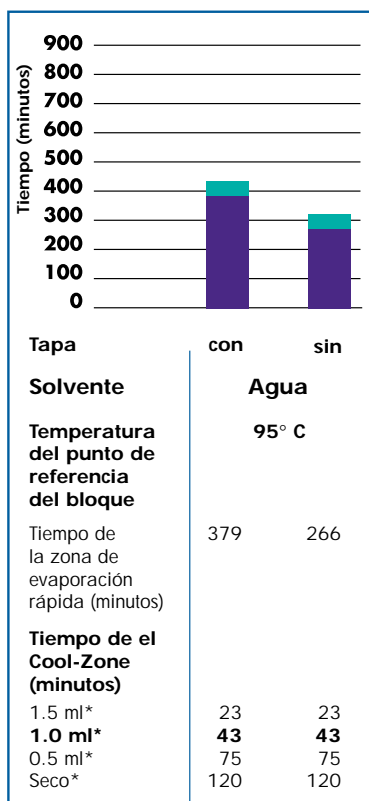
Tiempo (minutos)

900
800
700
600
500
400
300
200
100
0

| Tapa | con | sin |
|---|---|---|
| **Solvente** | **Agua** | |
| **Temperatura del punto de referencia del bloque** | **95° C** | |
| Tiempo de la zona de evaporación rápida (minutos) | 379 | 266 |
| **Tiempo de el Cool-Zone (minutos)** | | |
| 1.5 ml* | 23 | 23 |
| **1.0 ml*** | **43** | **43** |
| 0.5 ml* | 75 | 75 |
| Seco* | 120 | 120 |